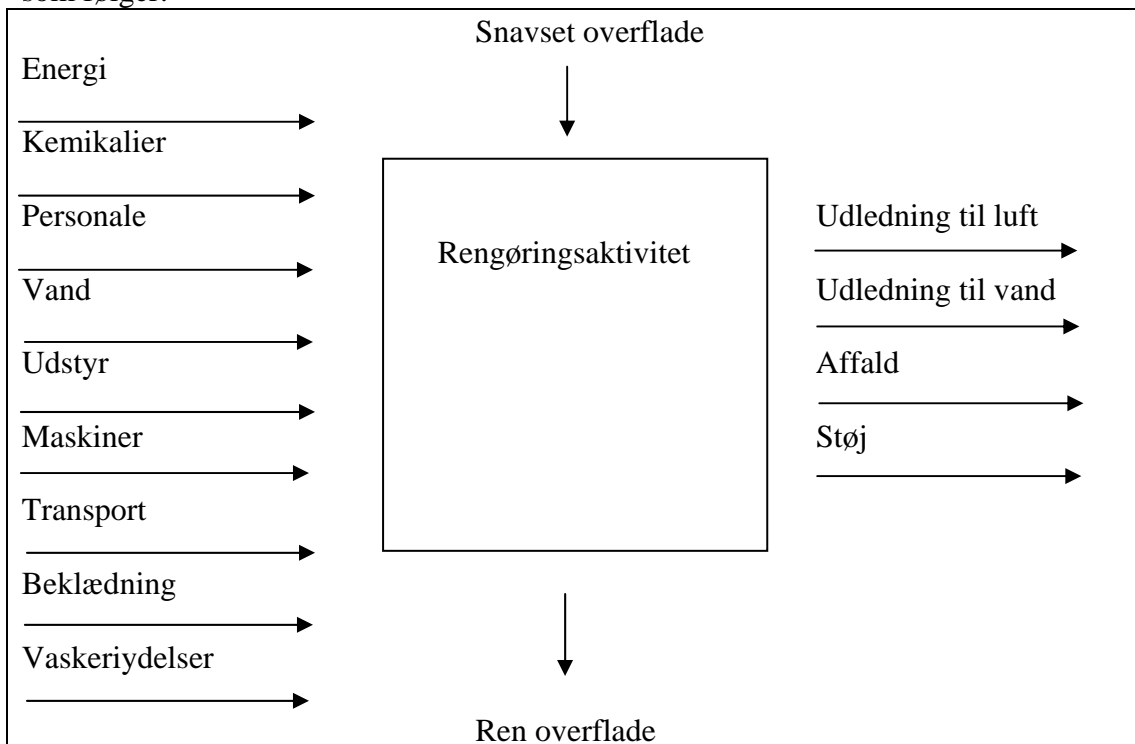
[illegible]

Snavset overflade

Energi

Kemikalier

Personale

Vand

Udstyr

Maskiner

Transport

Beklædning

Vaskeriydelser

Rengøringsaktivitet

Udledning til luft

Udledning til vand

Affald

Støj

Ren overflade